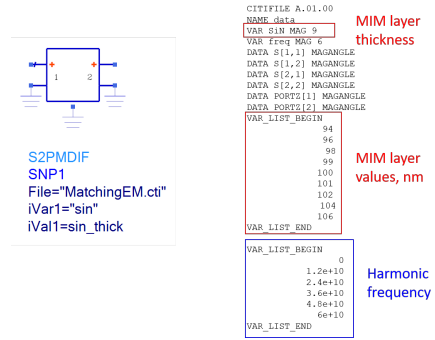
1 2

S2PMDIF
SNP1
File="MatchingEM.cti"
iVar1="sin"
iVal1=sin_thick

CITIFILE A.01.00
NAME data
VAR SiN MAG 9
VAR freq MAG 6
DATA S[1,1] MAGANGLE
DATA S[1,2] MAGANGLE
DATA S[2,1] MAGANGLE
DATA S[2,2] MAGANGLE
DATA PORTZ[1] MAGANGLE
DATA PORTZ[2] MAGANGLE

MIM layer thickness

VAR_LIST_BEGIN
94
96
98
99
100
101
102
104
106
VAR_LIST_END

MIM layer values, nm

VAR_LIST_BEGIN
0
1.2e+10
2.4e+10
3.6e+10
4.8e+10
6e+10
VAR_LIST_END

Harmonic frequency